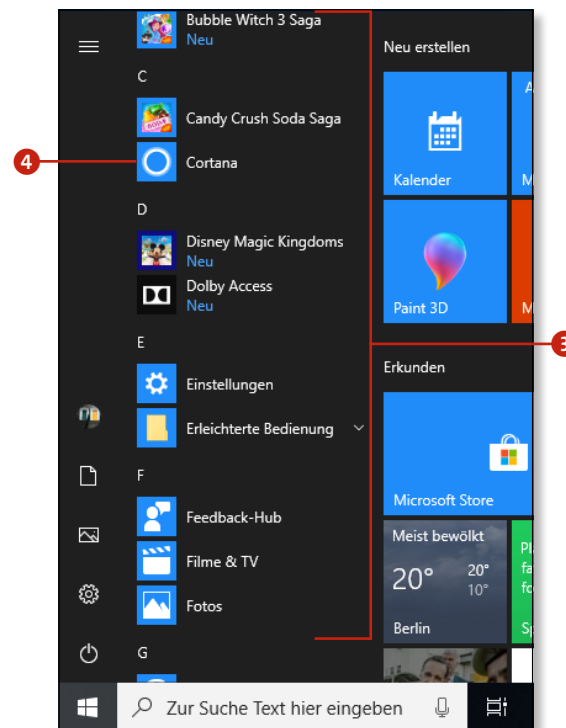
Bubble Witch 3 Saga
Neu

C

Candy Crush Soda Saga

4

Cortana

D

Disney Magic Kingdoms
Neu

Dolby Access
Neu

E

Einstellungen

Erleichterte Bedienung

F

Feedback-Hub

Filme & TV

Fotos

G

Neu erstellen

Kalender

Paint 3D

Erkunden

Microsoft Store

Meist bewölkt

20°

20°

10°

Berlin

Zur Suche Text hier eingeben